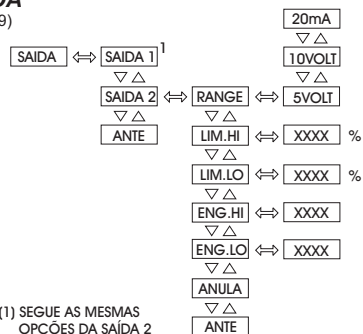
A
9)

SAIDA ⟺ SAIDA 1 $^1$
▽△
SAIDA 2 ⟺ RANGE ⟺ 5VOLT
▽△
ANTE

20mA
▽△
10VOLT
▽△
5VOLT

RANGE
▽△
LIM.HI ⟺ XXXX %
▽△
LIM.LO ⟺ XXXX %
▽△
ENG.HI ⟺ XXXX
▽△
ENG.LO ⟺ XXXX
▽△
ANULA
▽△
ANTE

(1) SEGUE AS MESMAS OPÇOES DA SAÍDA 2